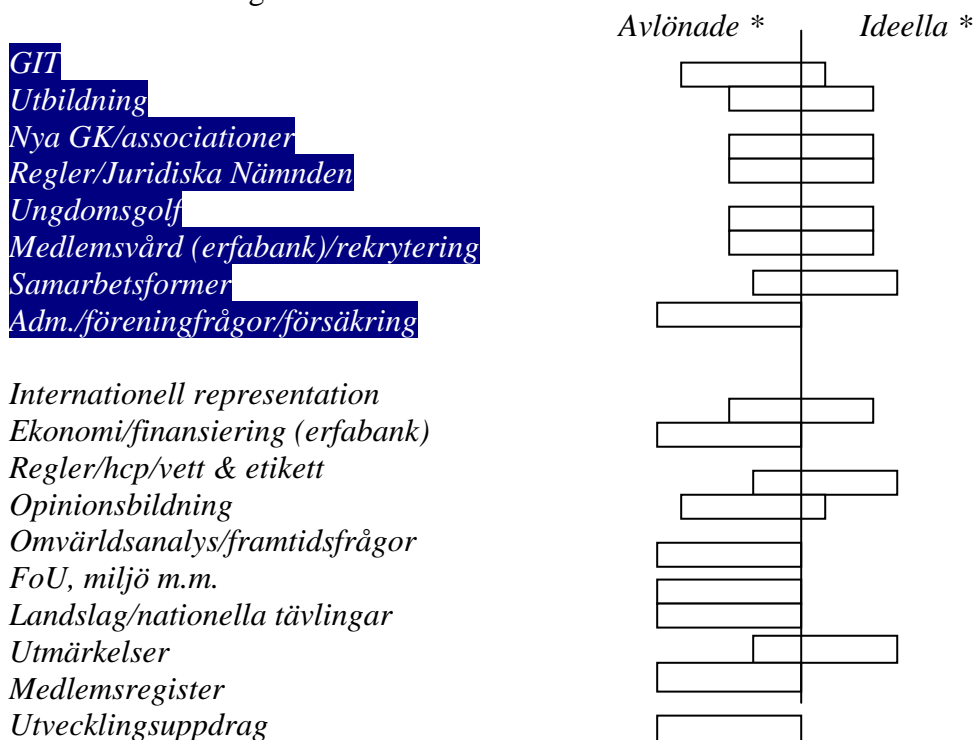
Avlönade * Ideella *

GIT
Utbildning
Nya GK/associationer
Regler/Juridiska Nämnden
Ungdomsgolf
Medlemsvård (erfabank)/rekrytering
Samarbetsformer
Adm./föreningfrågor/försäkring

Internationell representation
Ekonomi/finansiering (erfabank)
Regler/hcp/vett & etikett
Opinionsbildning
Omvärldsanalys/framtidsfrågor
FoU, miljö m.m.
Landslag/nationella tävlingar
Utmärkelser
Medlemsregister
Utvecklingsuppdrag